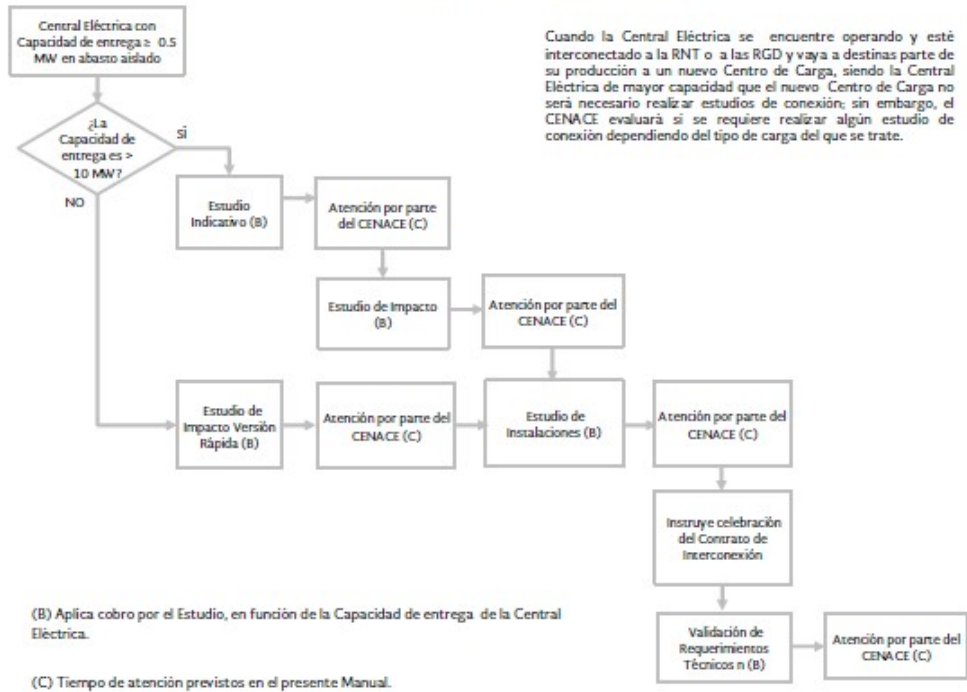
Central Eléctrica con Capacidad de entrega ≥ 0.5 MW en abasto aislado

Cuando la Central Eléctrica se encuentre operando y esté interconectado a la RNT o a las RGD y vaya a destinas parte de su producción a un nuevo Centro de Carga, siendo la Central Eléctrica de mayor capacidad que el nuevo Centro de Carga no será necesario realizar estudios de conexión; sin embargo, el CENACE evaluará si se requiere realizar algún estudio de conexión dependiendo del tipo de carga del que se trate.

¿La Capacidad de entrega es > 10 MW?

SI

NO

Estudio Indicativo (B)

Atención por parte del CENACE (C)

Estudio de Impacto (B)

Atención por parte del CENACE (C)

Estudio de Impacto Versión Rápida (B)

Atención por parte del CENACE (C)

Estudio de Instalaciones (B)

Atención por parte del CENACE (C)

Instruye celebración del Contrato de Interconexión

Validación de Requerimientos Técnicos n (B)

Atención por parte del CENACE (C)

(B) Aplica cobro por el Estudio, en función de la Capacidad de entrega de la Central Eléctrica.

(C) Tiempo de atención previstos en el presente Manual.